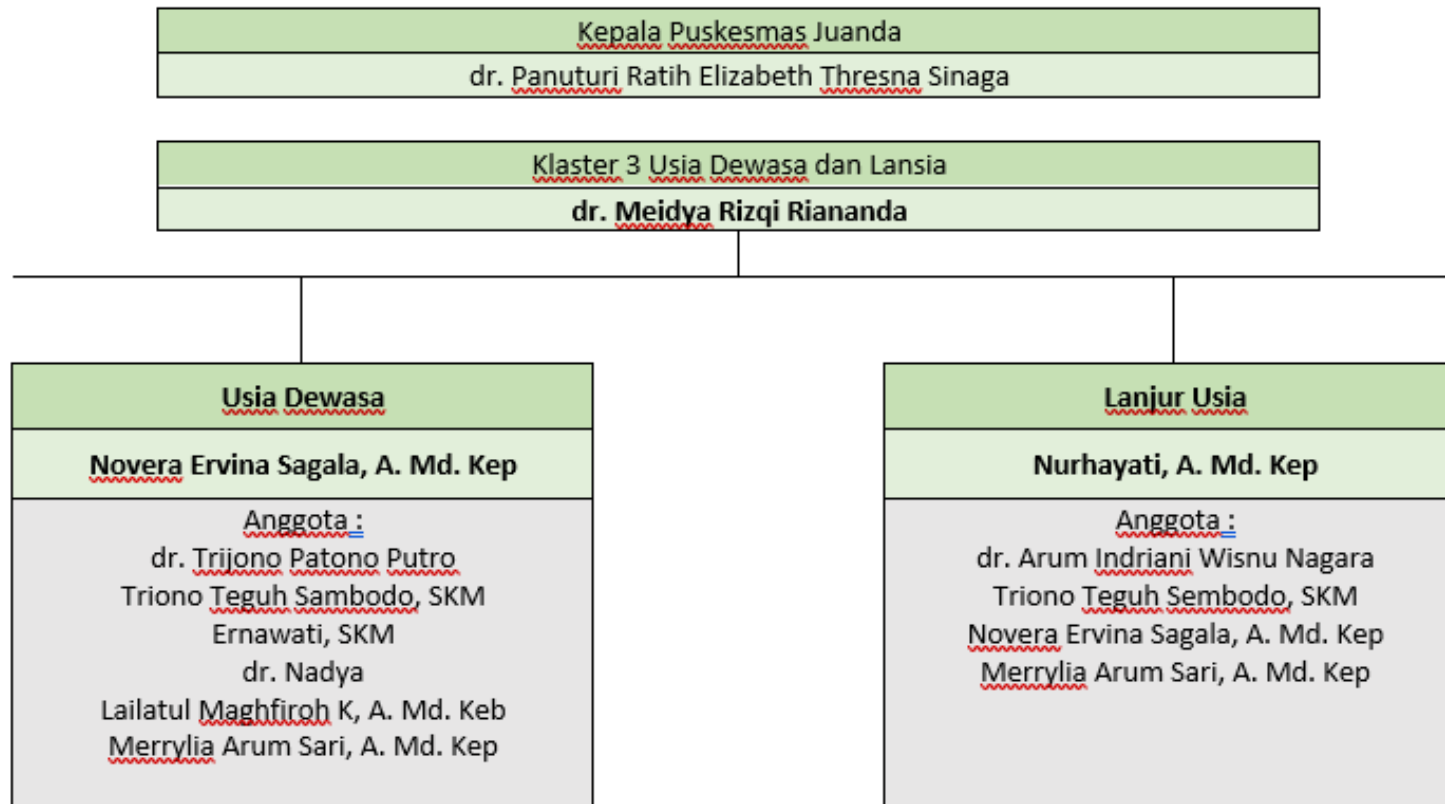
Kepala Puskesmas Juanda
dr. Panuturi Ratih Elizabeth Thresna Sinaga

Klaster 3 Usia Dewasa dan Lansia
dr. Meidya Rizqi Riananda

Usia Dewasa
Novera Ervina Sagala, A. Md. Kep
Anggota :
dr. Trijono Patono Putro
Triono Teguh Sambodo, SKM
Ernawati, SKM
dr. Nadya
Lailatul Maghfiroh K, A. Md. Keb
Merrylia Arum Sari, A. Md. Kep

Lanjur Usia
Nurhayati, A. Md. Kep
Anggota :
dr. Arum Indriani Wisnu Nagara
Triono Teguh Sembodo, SKM
Novera Ervina Sagala, A. Md. Kep
Merrylia Arum Sari, A. Md. Kep